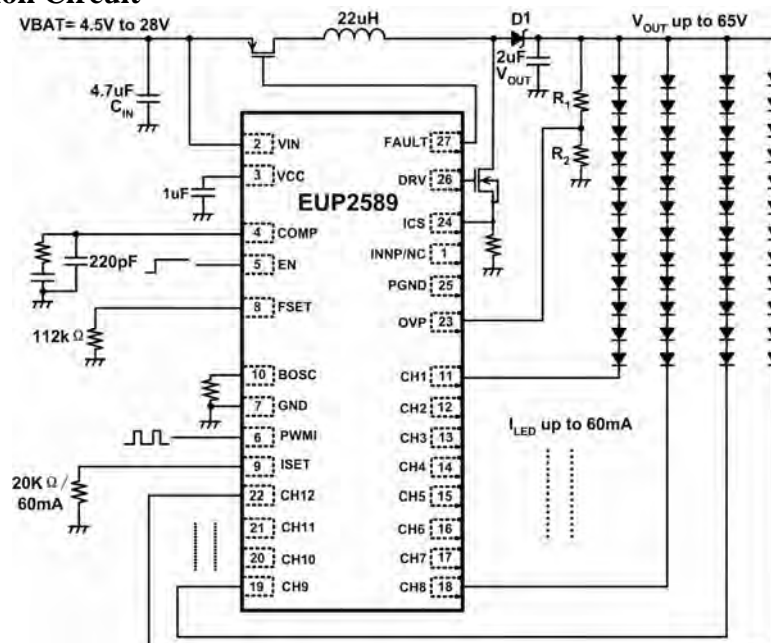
ion Circuit

VBAT= 4.5V to 28V

22uH

D1

$V_{OUT}$ up to 65V

4.7uF $C_{IN}$

2uF $V_{OUT}$

$R_1$

$R_2$

2 VIN

3 VCC

1uF

EUP2589

4 COMP

220pF

5 EN

8 FSET

112k Ω

10 BOSC

7 GND

6 PWMI

9 ISET

20K Ω / 60mA

22 CH12

21 CH11

20 CH10

19 CH9

FAULT 27

DRV 26

ICS 24

INNP/NC 1

PGND 25

OVP 23

CH1 11

CH2 12

CH3 13

CH4 14

CH5 15

CH6 16

CH7 17

CH8 18

$I_{LED}$ up to 60mA